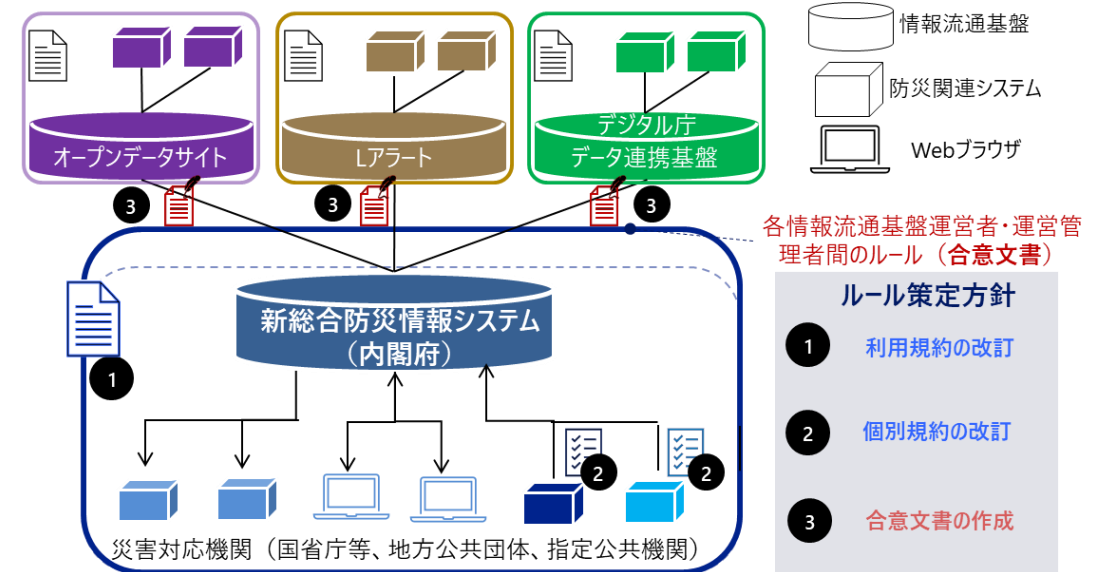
オープンデータサイト

Lアラート

デジタル庁
データ連携基盤

情報流通基盤

防災関連システム

Webブラウザ

3

3

3

各情報流通基盤運営者・運営管理者間のルール（合意文書）

新総合防災情報システム
（内閣府）

1

2

2

ルール策定方針

1 利用規約の改訂

2 個別規約の改訂

3 合意文書の作成

災害対応機関（国省庁等、地方公共団体、指定公共機関）